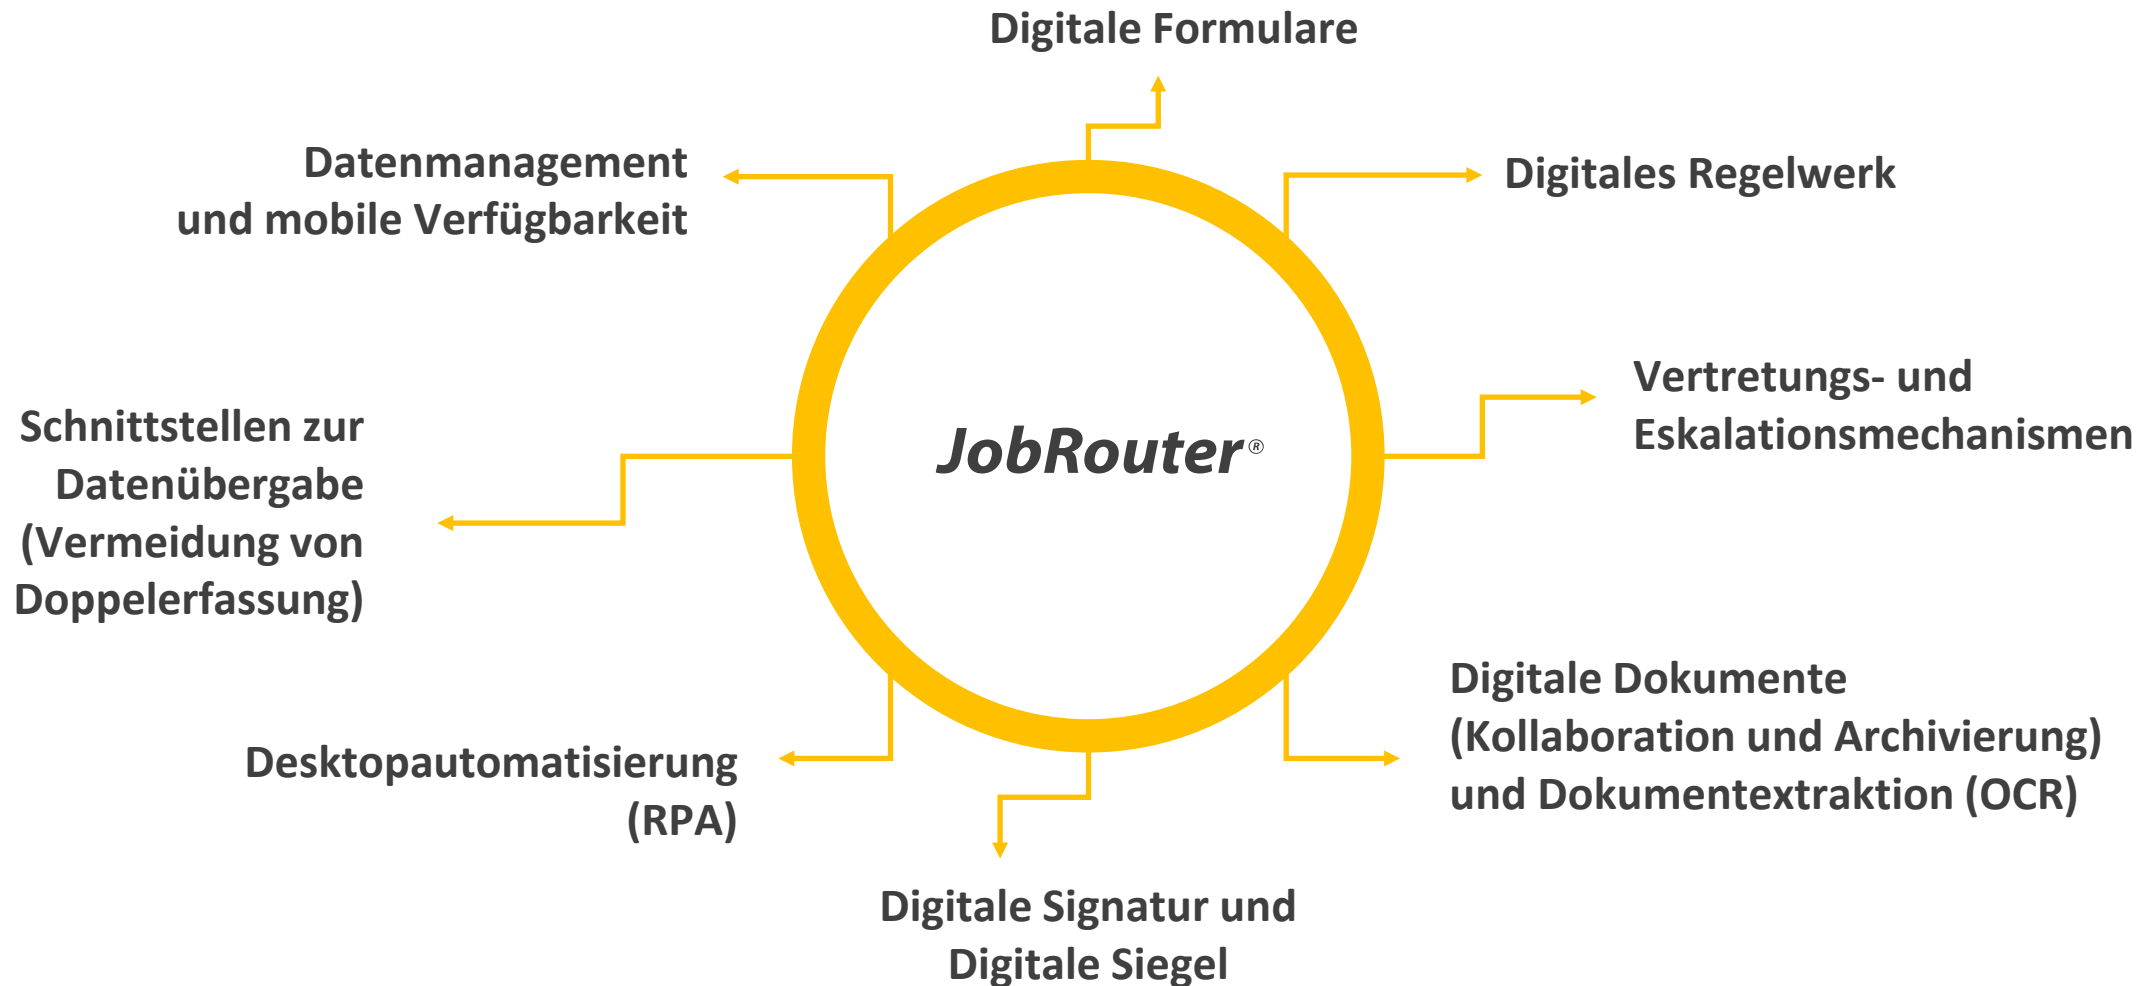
Digitale Formulare

Datenmanagement und mobile Verfügbarkeit

Digitales Regelwerk

Schnittstellen zur Datenübergabe (Vermeidung von Doppelerfassung)

JobRouter®

Vertretungs- und Eskalationsmechanismen

Digitale Dokumente (Kollaboration und Archivierung) und Dokumentextraktion (OCR)

Desktopautomatisierung (RPA)

Digitale Signatur und Digitale Siegel